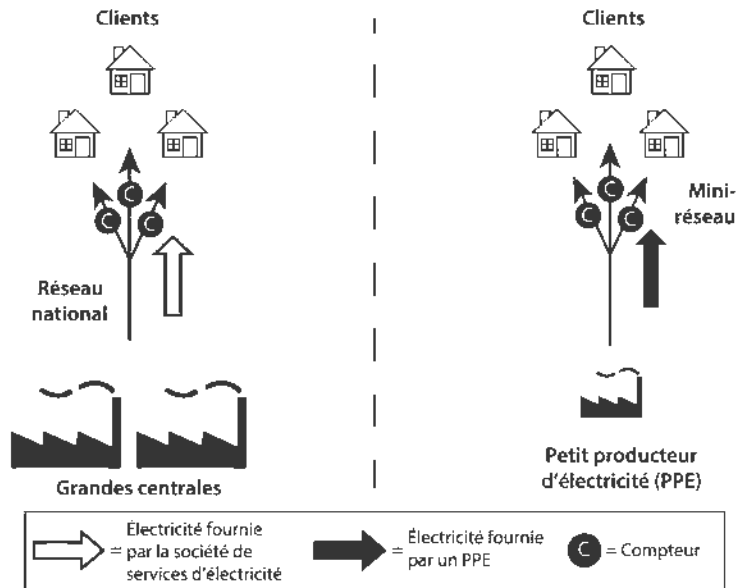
Clients

Réseau national

Grandes centrales

Clients

Mini-réseau

Petit producteur d'électricité (PPE)

= Électricité fournie par la société de services d'électricité

= Électricité fournie par un PPE

C = Compteur